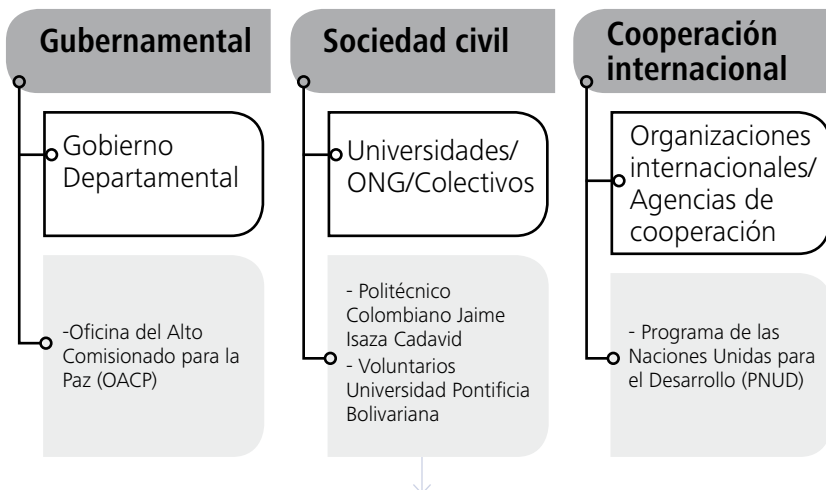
Gubernamental

Gobierno Departamental

-Oficina del Alto Comisionado para la Paz (OACP)

Sociedad civil

Universidades/ ONG/Colectivos

- Politécnico Colombiano Jaime Isaza Cadavid
- Voluntarios Universidad Pontificia Bolivariana

Cooperación internacional

Organizaciones internacionales/ Agencias de cooperación

- Programa de las Naciones Unidas para el Desarrollo (PNUD)